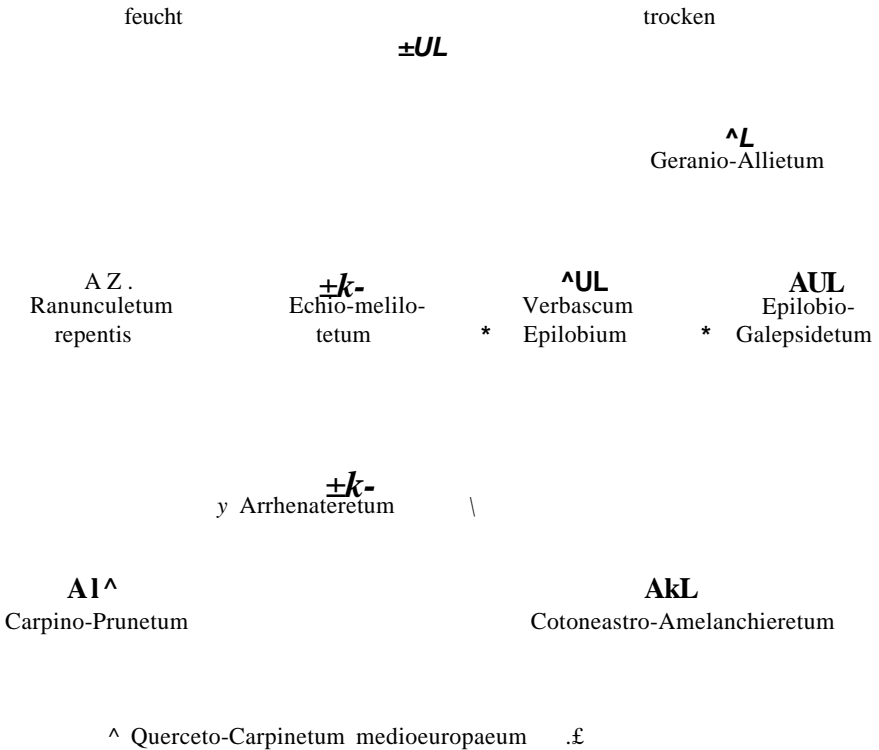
feucht

trocken

±UL

^L
Geranio-Allietum

A Z .
Ranunculetum repentis

±k-
Echio-melilotetum

* ^UL
Verbascum Epilobium

* AUL
Epilobio-Galepsidetum

±k-
y Arrhenateretum \

Al^
Carpino-Prunetum

AkL
Cotoneastro-Amelanchieretum

^ Querceto-Carpinetum medioeuropaeum .£